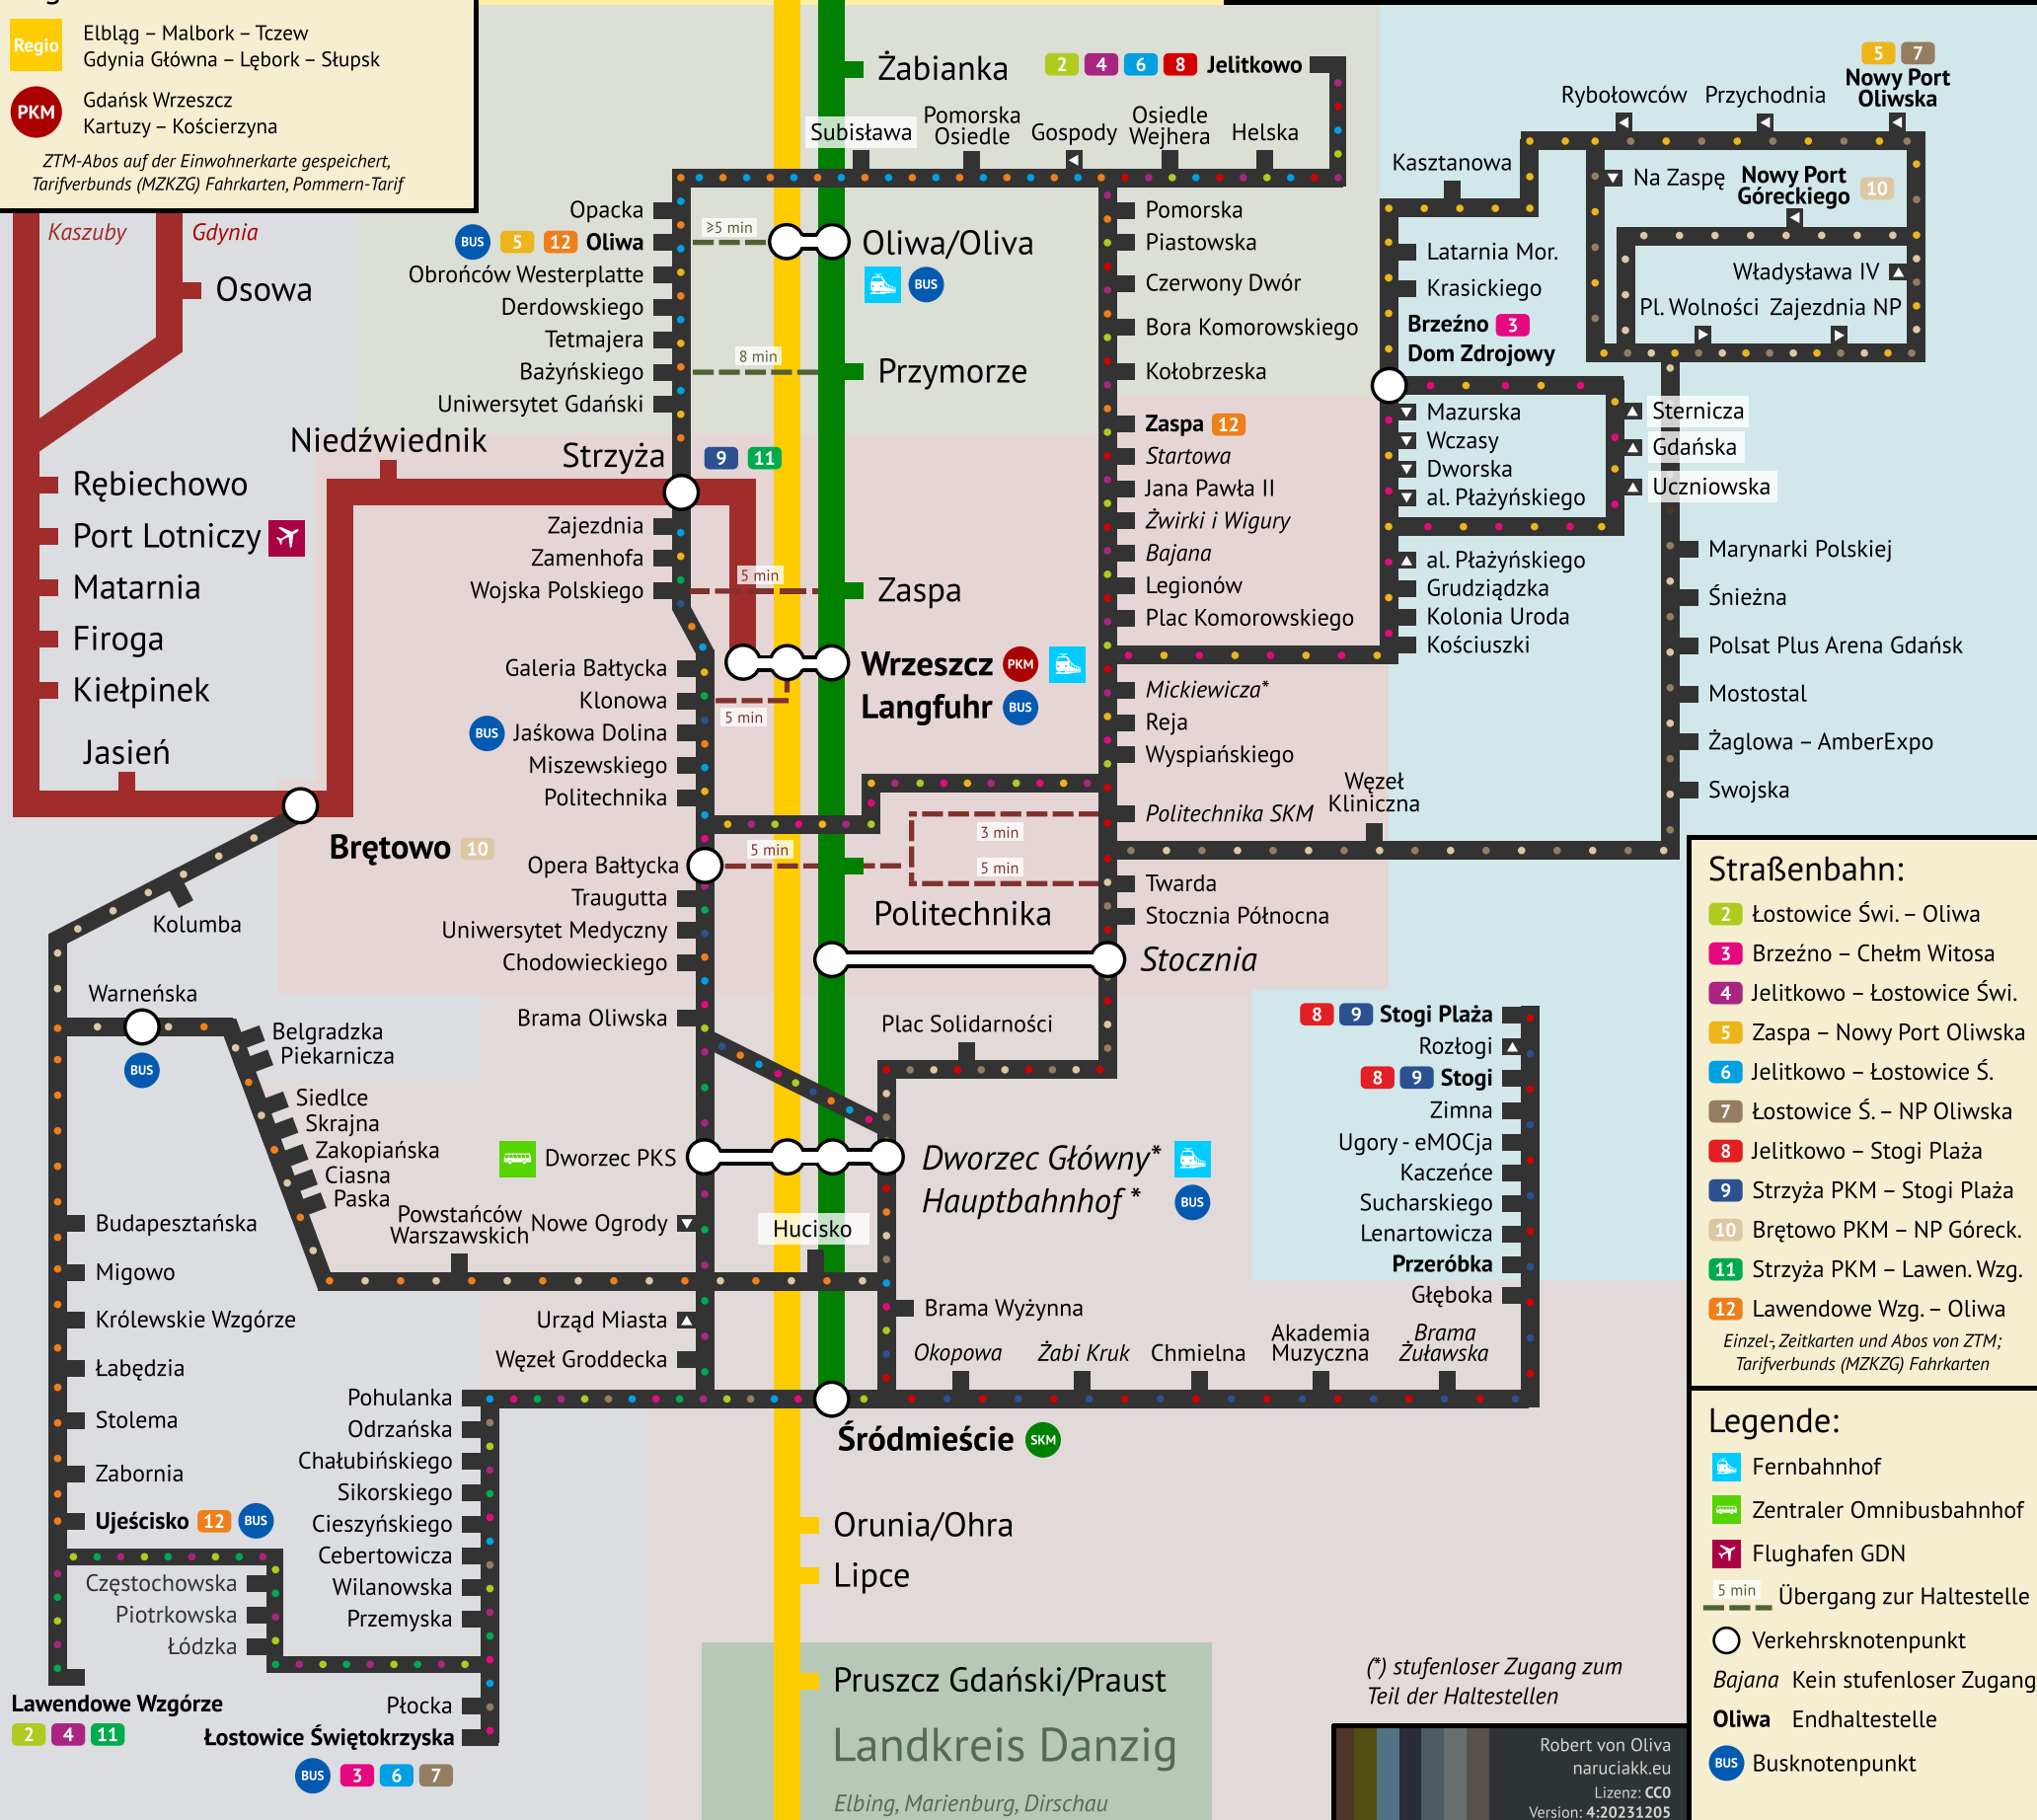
Regio Elbląg – Malbork – Tczew
Gdynia Główna – Lębork – Słupsk

PKM Gdańsk Wrzeszcz
Kartuzy – Kościerzyna

ZTM-Abos auf der Einwohnerkarte gespeichert, Tarifverbunds (MZKZG) Fahrkarten, Pommern-Tarif

Kaszuby
Gdynia
Osowa
Rębiechowo
Port Lotniczy
Matarnia
Firoga
Kiełpinek
Jasień
Niedźwiednik
Strzyża 9 11
Bretowo 10
Kolumba
Warneńska
BUS

Żabianka
2 4 6 8 Jelitkowo
Subisława
Pomorska Osiedle
Gospody
Osiedle Wejhera
Helska
Opacka
BUS 5 12 Oliwa
Obrońców Westerplatte
Derdowskiego
Tetmajera
Bażyńskiego
Uniwersytet Gdański
≥5 min
Oliwa/Oliva
BUS
8 min
Przymorze
Pomorska
Piastowska
Czerwony Dwór
Bora Komorowskiego
Kołobrzeska
Zaspa 12
Startowa
Jana Pawła II
Żwirki i Wigury
Bajana
Legionów
Plac Komorowskiego
Zajezdnia
Zamenhofa
Wojska Polskiego
5 min
Zaspa
Galeria Bałtycka
Klonowa
BUS Jaśkowa Dolina
Miszewskiego
Politechnika
5 min
Wrzeszcz PKM
Langfuhr BUS
Mickiewicza*
Reja
Wyspiańskiego
Politechnika SKM
Węzeł Kliniczna
3 min
5 min
Opera Bałtycka
5 min
Traugutta
Uniwersytet Medyczny
Chodowieckiego
Politechnika
Twarda
Stocznia Północna
Stocznia
Brama Oliwska
Plac Solidarności
Belgradzka
Piekarnicza
Siedlce
Skrajna
Zakopiańska
Ciasna
Paska
Dworzec PKS
Powstańców Warszawskich
Nowe Ogrody
Hucisko
Dworzec Główny*
Hauptbahnhof *
BUS
Budapesztańska
Migowo
Królewskie Wzgórze
Łabędzia
Stolema
Zabornia
Ujeścisko 12 BUS
Częstochowska
Piotrkowska
Łódzka
Lawendowe Wzgórze
2 4 11
Urząd Miasta
Węzeł Groddecka
Pohulanka
Odrzańska
Chałubińskiego
Sikorskiego
Cieszyńskiego
Cebertowicza
Wilanowska
Przemyska
Płocka
Łostowice Świętokrzyska
BUS 3 6 7
Brama Wyżynna
Okopowa
Żabi Kruk
Chmielna
Akademia Muzyczna
Brama Żuławska
Śródmieście SKM
Orunia/Ohra
Lipce
Pruszcz Gdański/Praust
Landkreis Danzig
Elbing, Marienburg, Dirschau

5 7
Rybołowców
Przychodnia
Nowy Port Oliwska
Kasztanowa
Na Zaspę
Nowy Port Góreckiego 10
Latarnia Mor.
Krasickiego
Władysława IV
Brzeźno 3
Dom Zdrojowy
Pl. Wolności
Zajezdnia NP
Mazurska
Wczasy
Dworska
al. Płażyńskiego
Sternicza
Gdańska
Uczniowska
al. Płażyńskiego
Grudziądzka
Kolonia Uroda
Kościuszki
Marynarki Polskiej
Śnieżna
Polsat Plus Arena Gdańsk
Mostostal
Żaglowa – AmberExpo
Swojska
8 9 Stogi Plaża
Rozłogi
8 9 Stogi
Zimna
Ugory - eMOCja
Kaczeńce
Sucharskiego
Lenartowicza
Przeróbka
Głęboka

Straßenbahn:
2 Łostowice Świ. – Oliwa
3 Brzeźno – Chełm Witosa
4 Jelitkowo – Łostowice Świ.
5 Zaspa – Nowy Port Oliwska
6 Jelitkowo – Łostowice Ś.
7 Łostowice Ś. – NP Oliwska
8 Jelitkowo – Stogi Plaża
9 Strzyża PKM – Stogi Plaża
10 Brętowo PKM – NP Góreck.
11 Strzyża PKM – Lawen. Wzg.
12 Lawendowe Wzg. – Oliwa
Einzel-, Zeitkarten und Abos von ZTM; Tarifverbunds (MZKZG) Fahrkarten

Legende:
Fernbahnhof
Zentraler Omnibusbahnhof
Flughafen GDN
5 min Übergang zur Haltestelle
Verkehrsknotenpunkt
Bajana Kein stufenloser Zugang
Oliwa Endhaltestelle
BUS Busknotenpunkt

(*) stufenloser Zugang zum Teil der Haltestellen

Robert von Oliva
naruciakk.eu
Lizenz: CC0
Version: 4:20231205